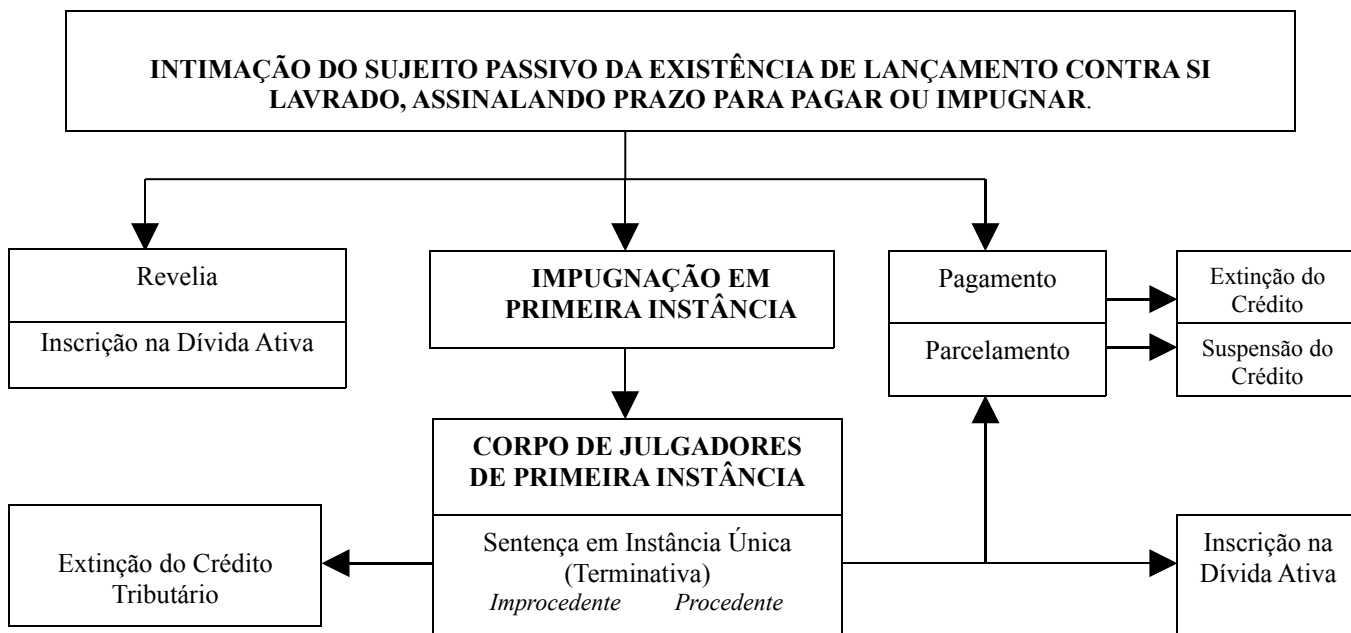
INTIMAÇÃO DO SUJEITO PASSIVO DA EXISTÊNCIA DE LANÇAMENTO CONTRA SI LAVRADO, ASSINALANDO PRAZO PARA PAGAR OU IMPUGNAR.

Revelia

Inscrição na Dívida Ativa

IMPUGNAÇÃO EM PRIMEIRA INSTÂNCIA

Pagamento

Parcelamento

Extinção do Crédito

Suspensão do Crédito

CORPO DE JULGADORES DE PRIMEIRA INSTÂNCIA

Sentença em Instância Única (Terminativa)
*Improcedente* *Procedente*

Extinção do Crédito Tributário

Inscrição na Dívida Ativa